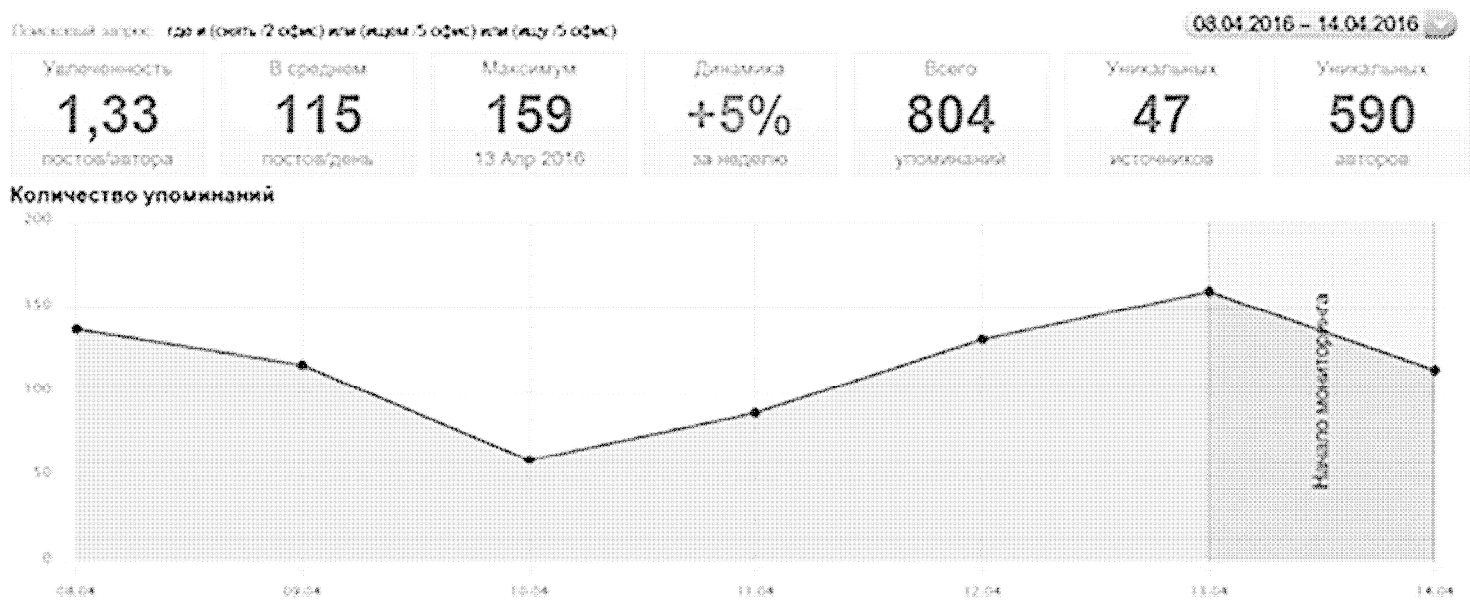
Поисковый запрос: где и (снять /2 офис) или (ищем /5 офис) или (ищу /5 офис)

03.04.2016 – 14.04.2016

Увлеченность
1,33
постов/автора

В среднем
115
постов/день

Максимум
159
13 Апр 2016

Динамика
+5%
за неделю

Всего
804
упоминаний

Уникальных
47
источников

Уникальных
590
авторов

Количество упоминаний

200
150
100
50
0

Начало мониторинга

08.04
09.04
10.04
11.04
12.04
13.04
14.04